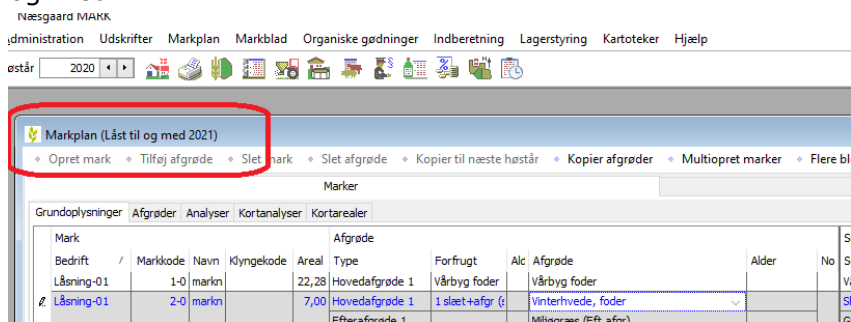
Næsgaard MARK

dministration Udskrifter Markplan Markblad Organiske gødninger Indberetning Lagerstyring Kartoteker Hjælp

østår 2020

Markplan (Låst til og med 2021)

Opret mark Tilføj afgrøde Slet mark Slet afgrøde Kopier til næste høstår Kopier afgrøder Multiopret marker Flere bl

Marker

Grundoplysninger Afgrøder Analyser Kortanalyser Kortarealer

| Mark | | | | | Afgrøde | | | | | | S |
|---|---|---|---|---|---|---|---|---|---|---|---|
| Bedrift | Markkode | Navn | Klyngekode | Areal | Type | Forfrugt | Alc | Afgrøde | Alder | No | S |
| Låsning-01 | 1-0 | markn | | 22,28 | Hovedafgrøde 1 | Vårbyg foder | | Vårbyg foder | | | |
| Låsning-01 | 2-0 | markn | | 7,00 | Hovedafgrøde 1 | 1 slæt+afgr (: | | Vinterhvede, foder | | | Sl |
| | | | | | Efterafgrøde 1 | | | Miljøgræs (Eft.afgr) | | | G |